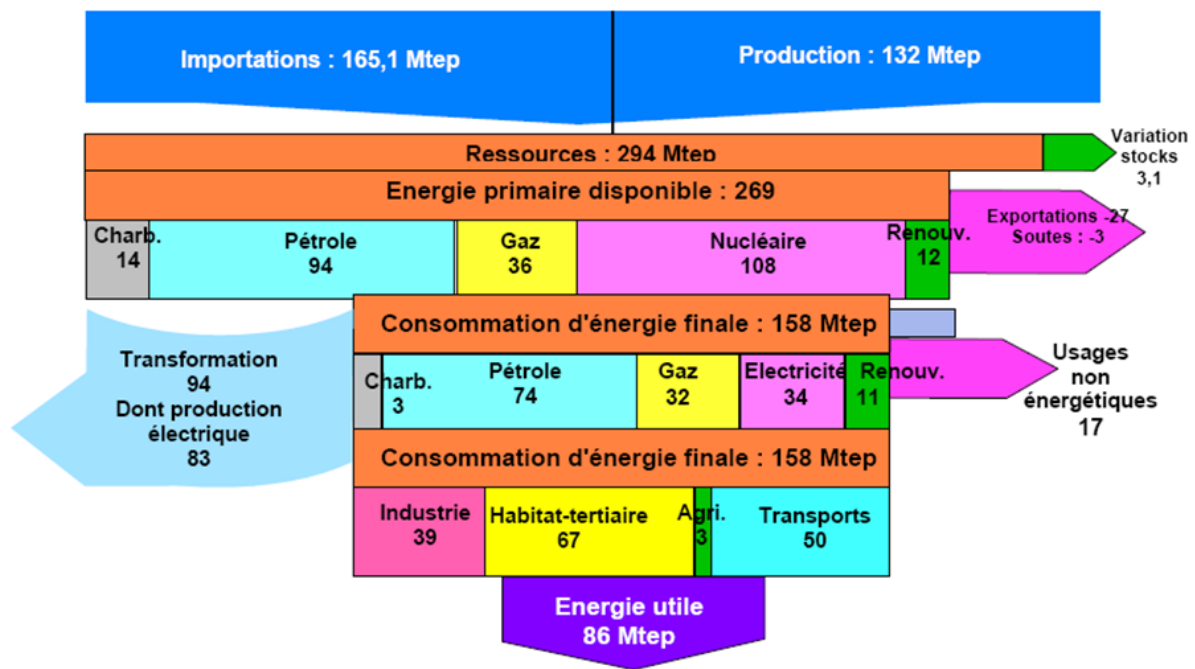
Importations : 165,1 Mtep

Production : 132 Mtep

Ressources : 294 Mtep

Variation stocks 3,1

Energie primaire disponible : 269

Charb. 14

Pétrole 94

Gaz 36

Nucléaire 108

Renouv. 12

Exportations -27
Soutes : -3

Consommation d'énergie finale : 158 Mtep

Transformation 94
Dont production électrique 83

Charb. 3

Pétrole 74

Gaz 32

Electricité 34

Renouv. 11

Usages non énergétiques 17

Consommation d'énergie finale : 158 Mtep

Industrie 39

Habitat-tertiaire 67

Agri. 3

Transports 50

Energie utile 86 Mtep